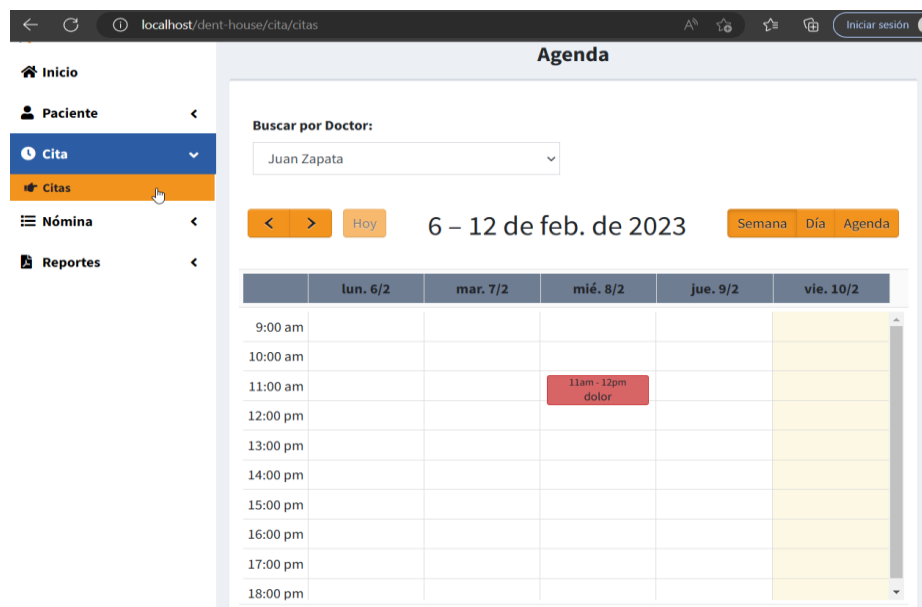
localhost/dent-house/cita/citas

Iniciar sesión

Inicio

Paciente

Cita

Citas

Nómina

Reportes

Agenda

Buscar por Doctor:

Juan Zapata

Hoy

6 – 12 de feb. de 2023

Semana Día Agenda

| | lun. 6/2 | mar. 7/2 | mié. 8/2 | jue. 9/2 | vie. 10/2 |
|---|---|---|---|---|---|
| 9:00 am | | | | | |
| 10:00 am | | | | | |
| 11:00 am | | | 11am - 12pm dolor | | |
| 12:00 pm | | | | | |
| 13:00 pm | | | | | |
| 14:00 pm | | | | | |
| 15:00 pm | | | | | |
| 16:00 pm | | | | | |
| 17:00 pm | | | | | |
| 18:00 pm | | | | | |